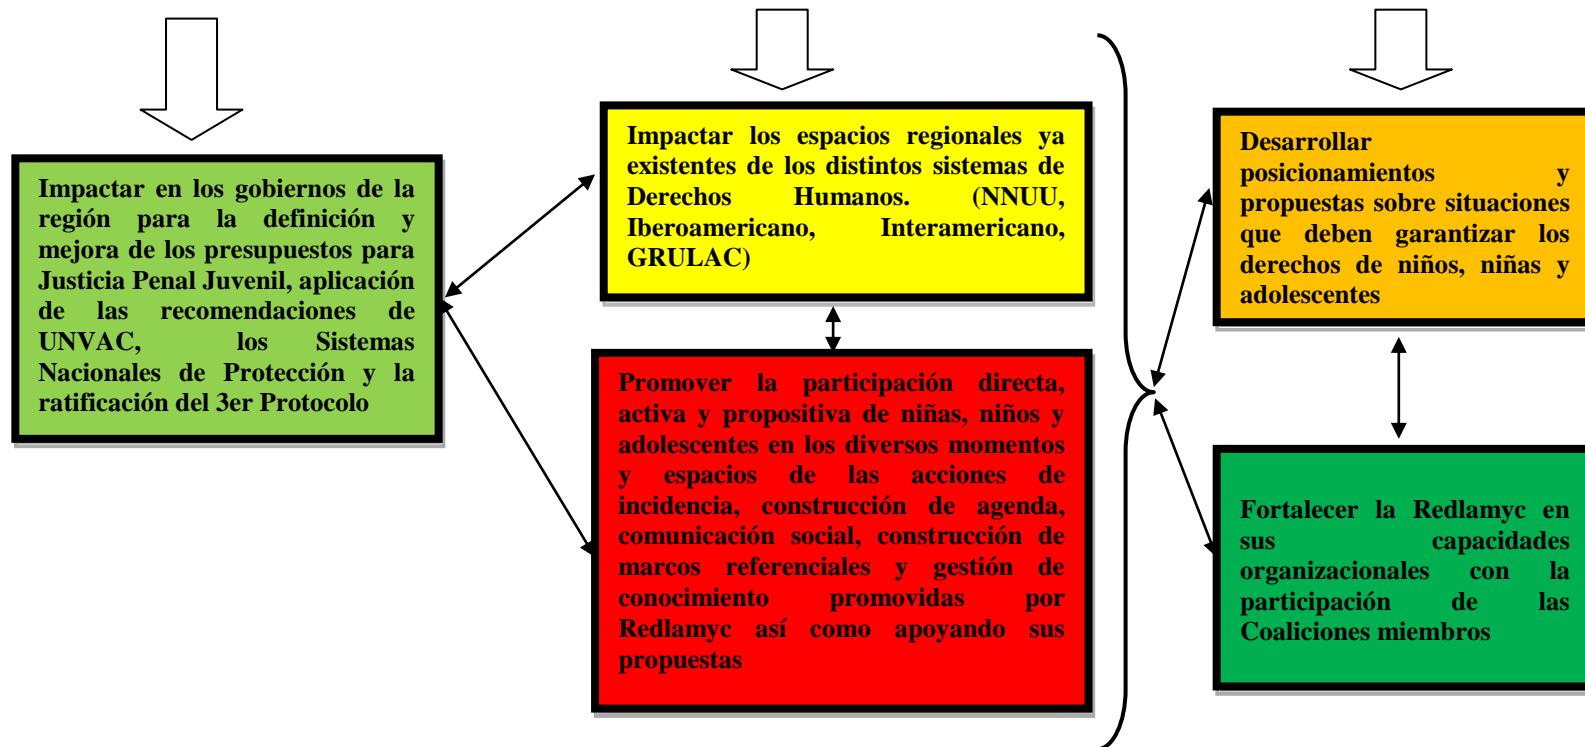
Impactar en los gobiernos de la región para la definición y mejora de los presupuestos para Justicia Penal Juvenil, aplicación de las recomendaciones de UNVAC, los Sistemas Nacionales de Protección y la ratificación del 3er Protocolo

Impactar los espacios regionales ya existentes de los distintos sistemas de Derechos Humanos. (NNUU, Iberoamericano, Interamericano, GRULAC)

Promover la participación directa, activa y propositiva de niñas, niños y adolescentes en los diversos momentos y espacios de las acciones de incidencia, construcción de agenda, comunicación social, construcción de marcos referenciales y gestión de conocimiento promovidas por Redlamyc así como apoyando sus propuestas

Desarrollar posicionamientos y propuestas sobre situaciones que deben garantizar los derechos de niños, niñas y adolescentes

Fortalecer la Redlamyc en sus capacidades organizacionales con la participación de las Coaliciones miembros